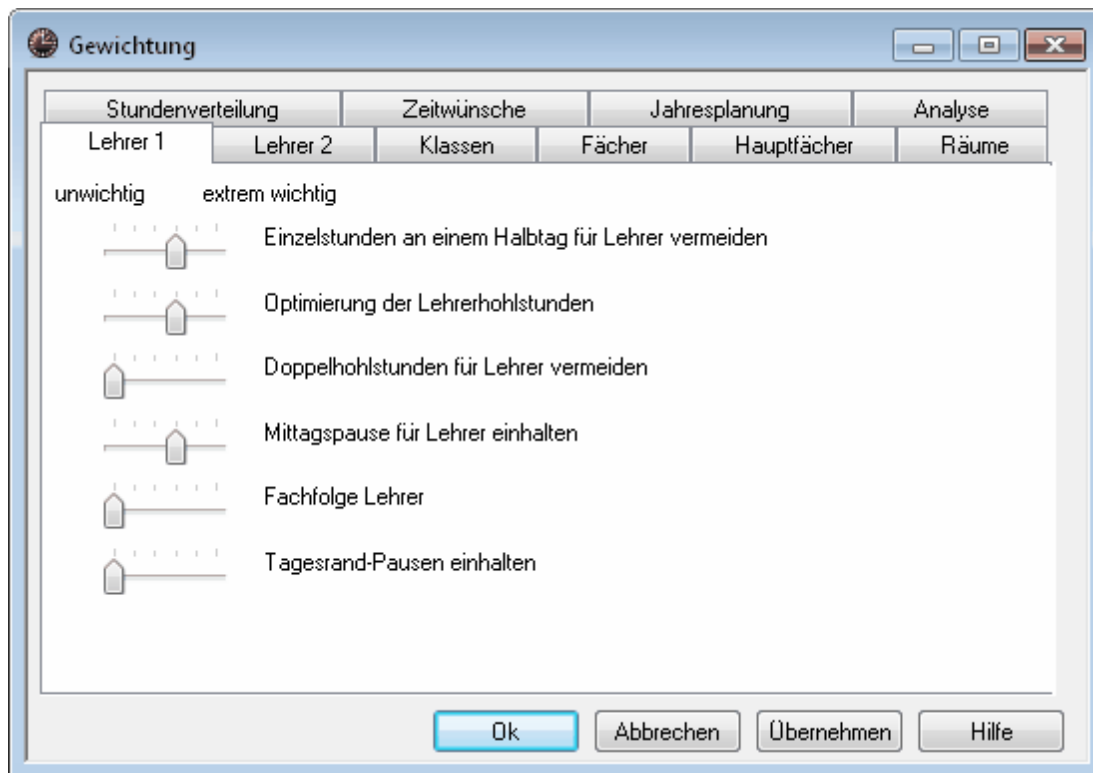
Gewichtung

Stundenverteilung | Zeitwünsche | Jahresplanung | Analyse
Lehrer 1 | Lehrer 2 | Klassen | Fächer | Hauptfächer | Räume

unwichtig extrem wichtig

Einzelstunden an einem Halbtag für Lehrer vermeiden

Optimierung der Lehrerhohlstunden

Doppelhohlstunden für Lehrer vermeiden

Mittagspause für Lehrer einhalten

Fachfolge Lehrer

Tagesrand-Pausen einhalten

Ok | Abbrechen | Übernehmen | Hilfe